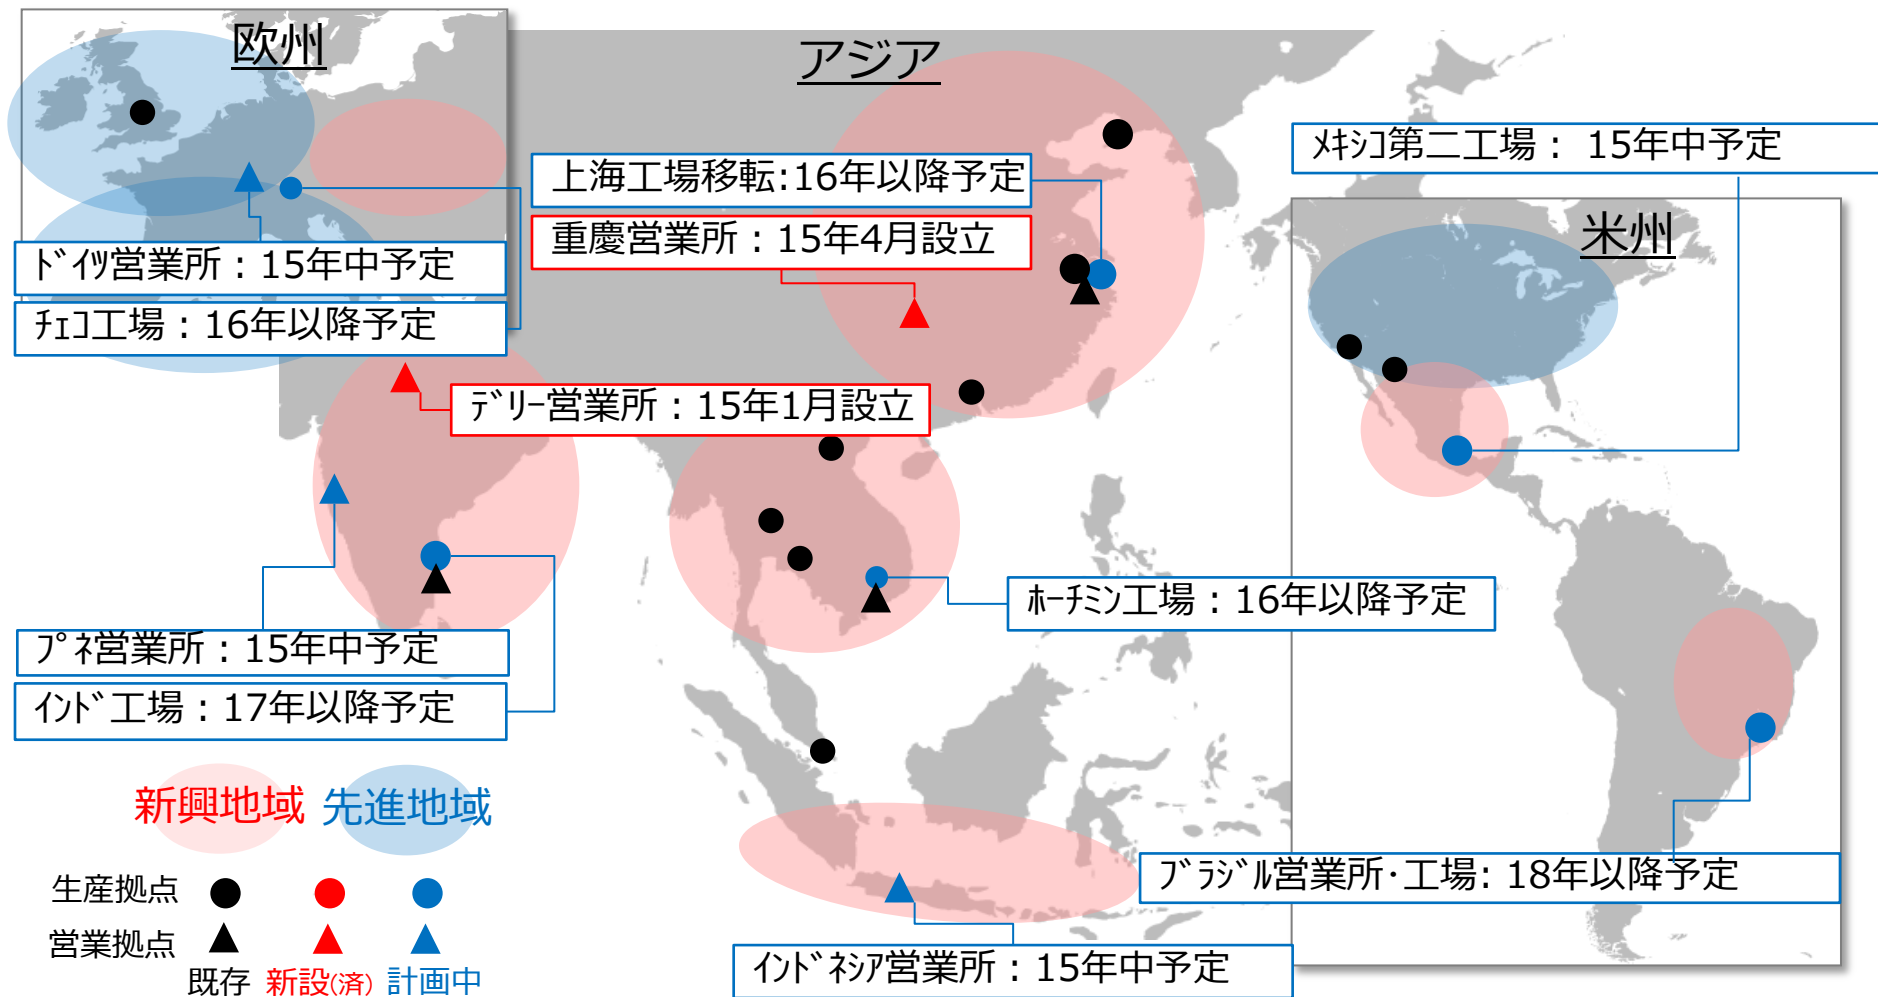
欧州

アジア

米州

上海工場移転:16年以降予定

重慶営業所：15年4月設立

ﾒｷｼｺ第二工場： 15年中予定

ﾄﾞｲﾂ営業所：15年中予定

ﾁｪｺ工場：16年以降予定

ﾃﾞﾘｰ営業所：15年1月設立

ﾎｰﾁﾐﾝ工場：16年以降予定

ﾌﾟﾈ営業所：15年中予定

ｲﾝﾄﾞ工場：17年以降予定

新興地域 先進地域

生産拠点

営業拠点

既存 新設(済) 計画中

ﾌﾞﾗｼﾞﾙ営業所･工場: 18年以降予定

ｲﾝﾄﾞﾈｼｱ営業所：15年中予定